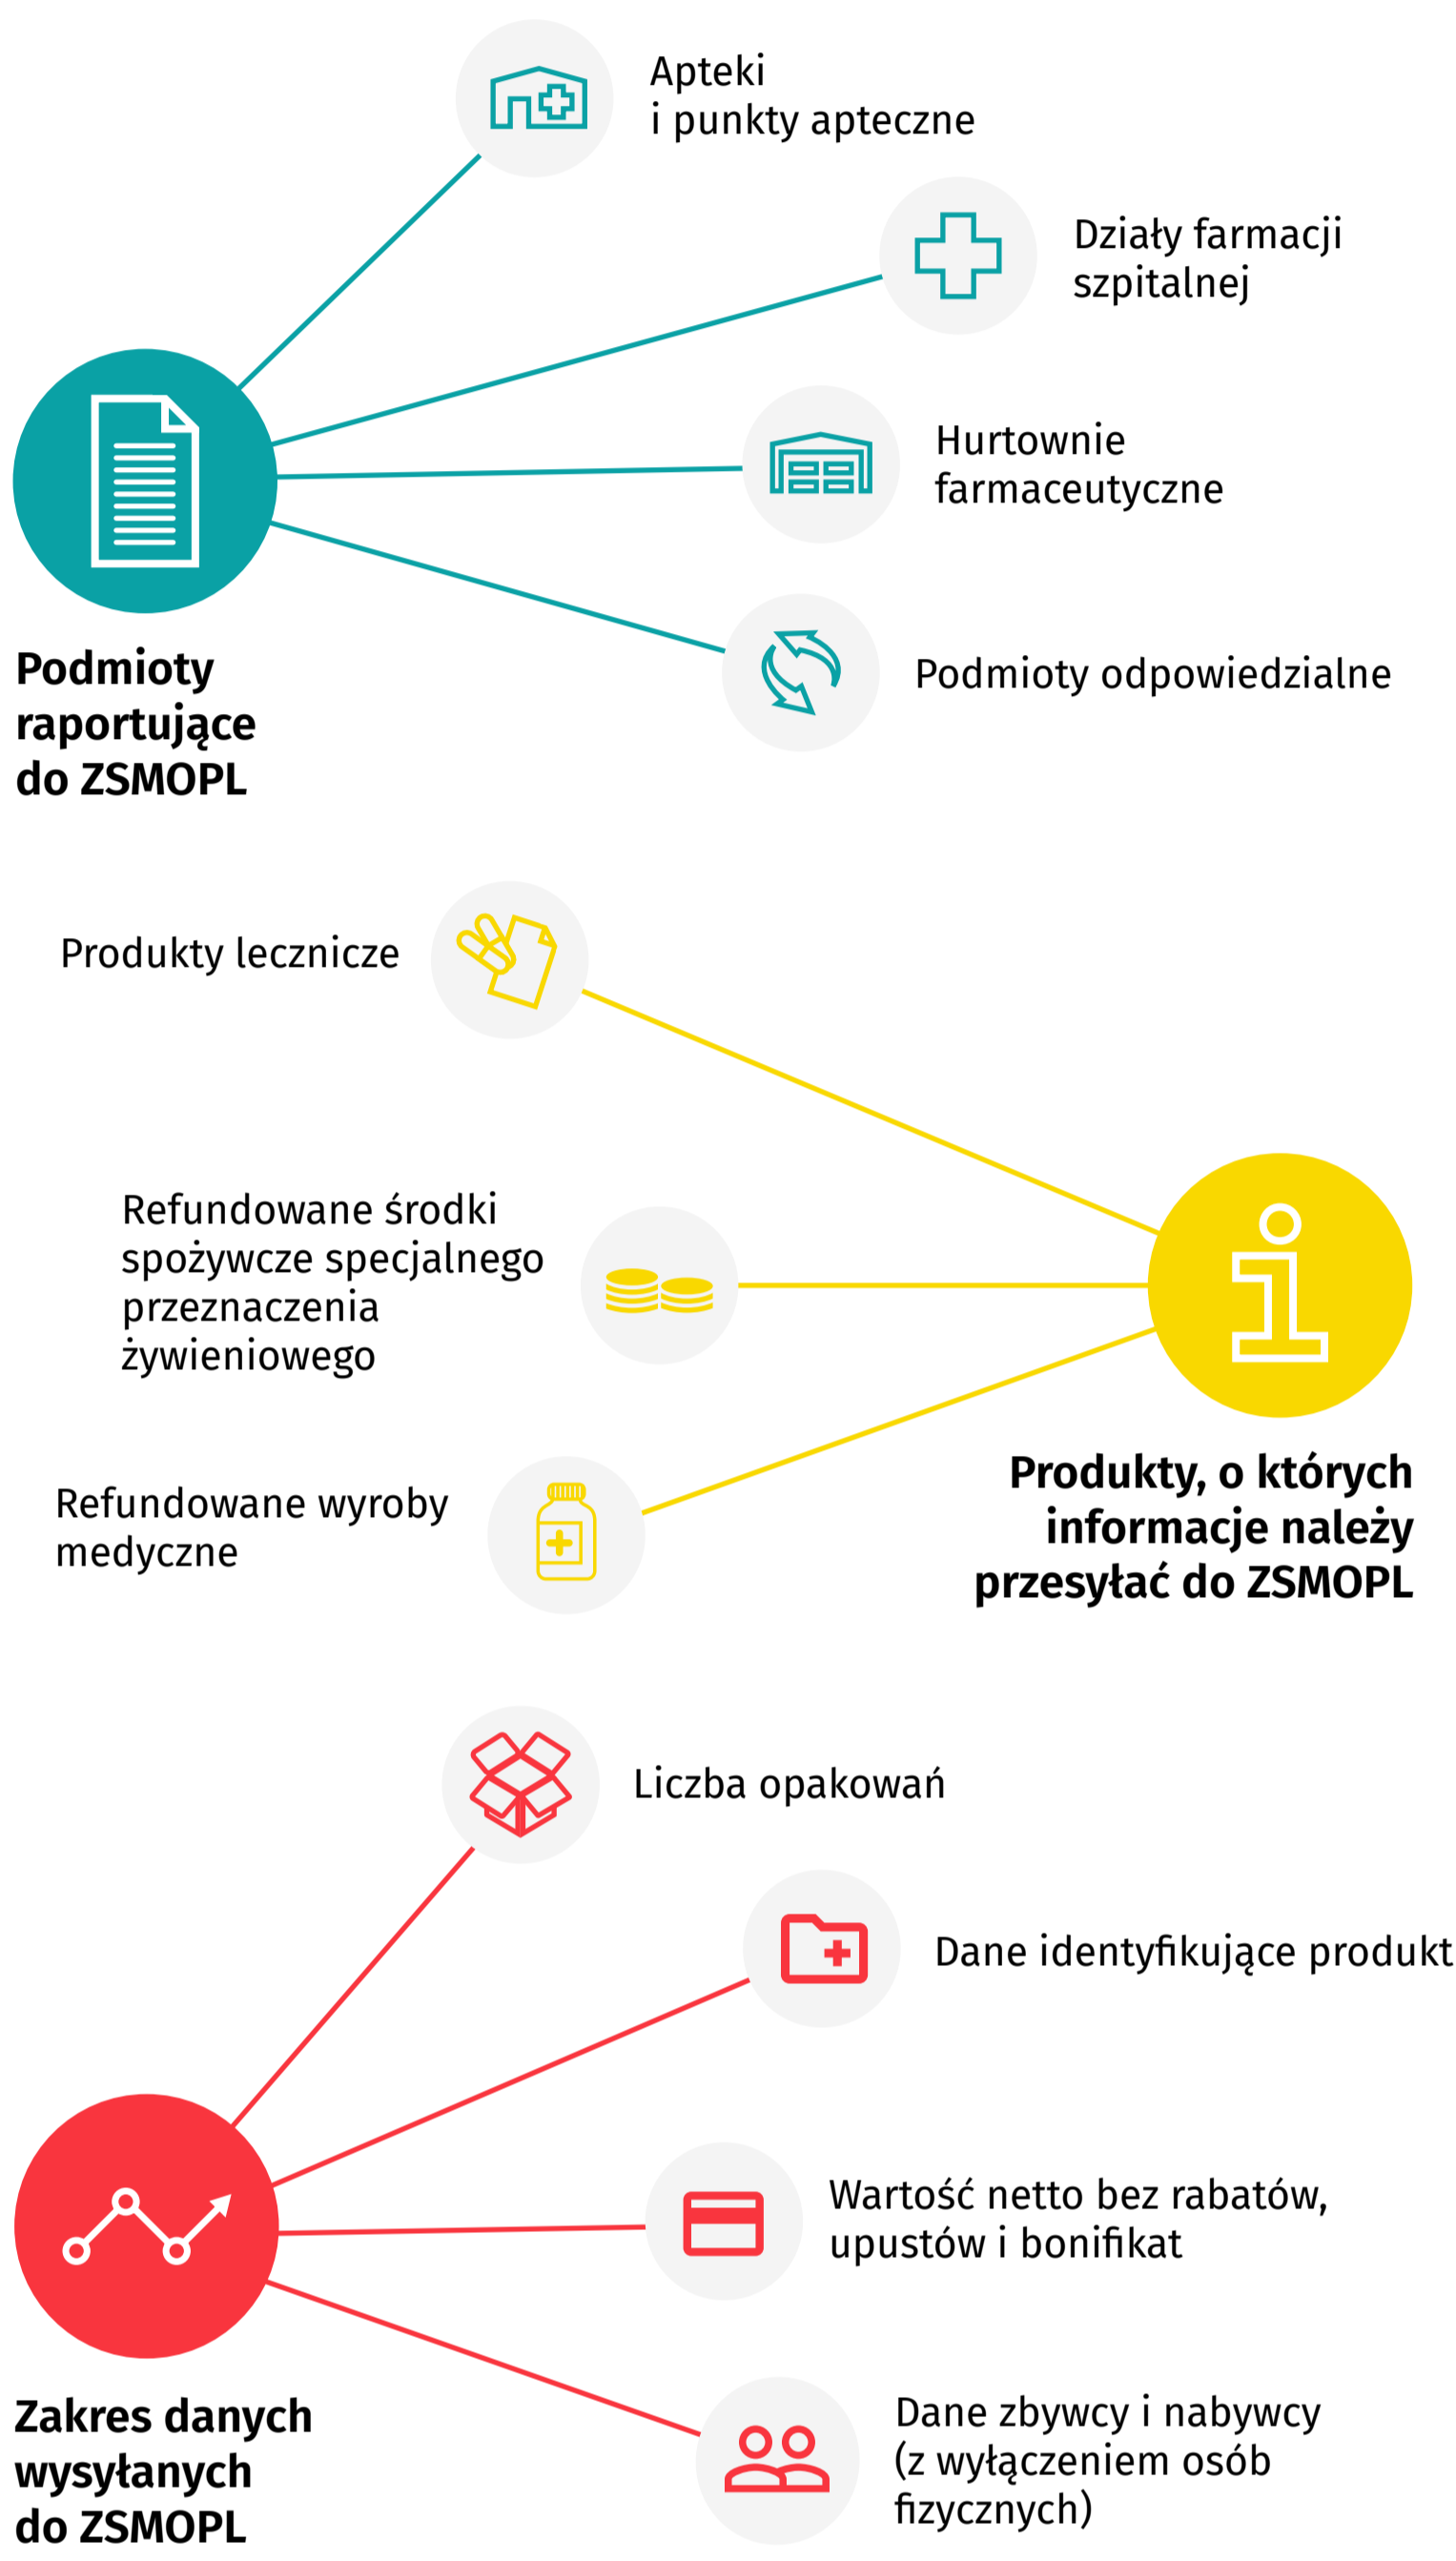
Apteki i punkty apteczne

Działy farmacji szpitalnej

Hurtownie farmaceutyczne

Podmioty odpowiedzialne

Podmioty raportujące do ZSMOPL

Produkty lecznicze

Refundowane środki spożywcze specjalnego przeznaczenia żywieniowego

Refundowane wyroby medyczne

Produkty, o których informacje należy przesyłać do ZSMOPL

Liczba opakowań

Dane identyfikujące produkt

Wartość netto bez rabatów, upustów i bonifikat

Dane zbywcy i nabywcy (z wyłączeniem osób fizycznych)

Zakres danych wysyłanych do ZSMOPL